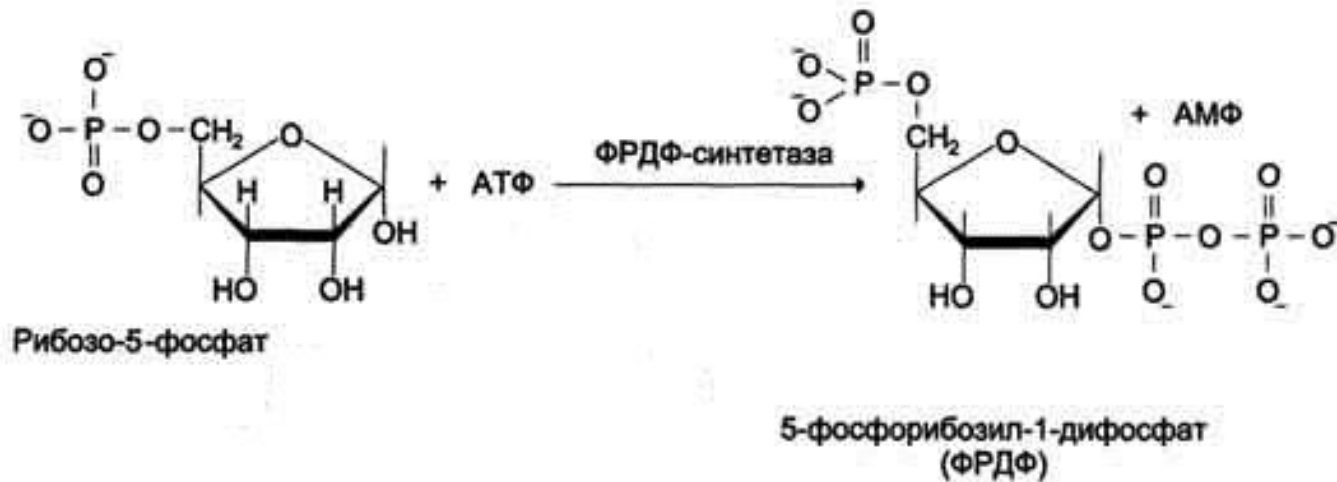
$^{-}O-P(=O)(O^{-})-O-CH_2$

H H

OH

HO OH

Рибозо-5-фосфат

+ АТФ

ФРДФ-синтетаза

$^{-}O$ $^{-}O$ $P(=O)-O$

$CH_2$

+ АМФ

$O-P(=O)(O^{-})-O-P(=O)(O^{-})-O^{-}$

HO OH

5-фосфорибозил-1-дифосфат (ФРДФ)